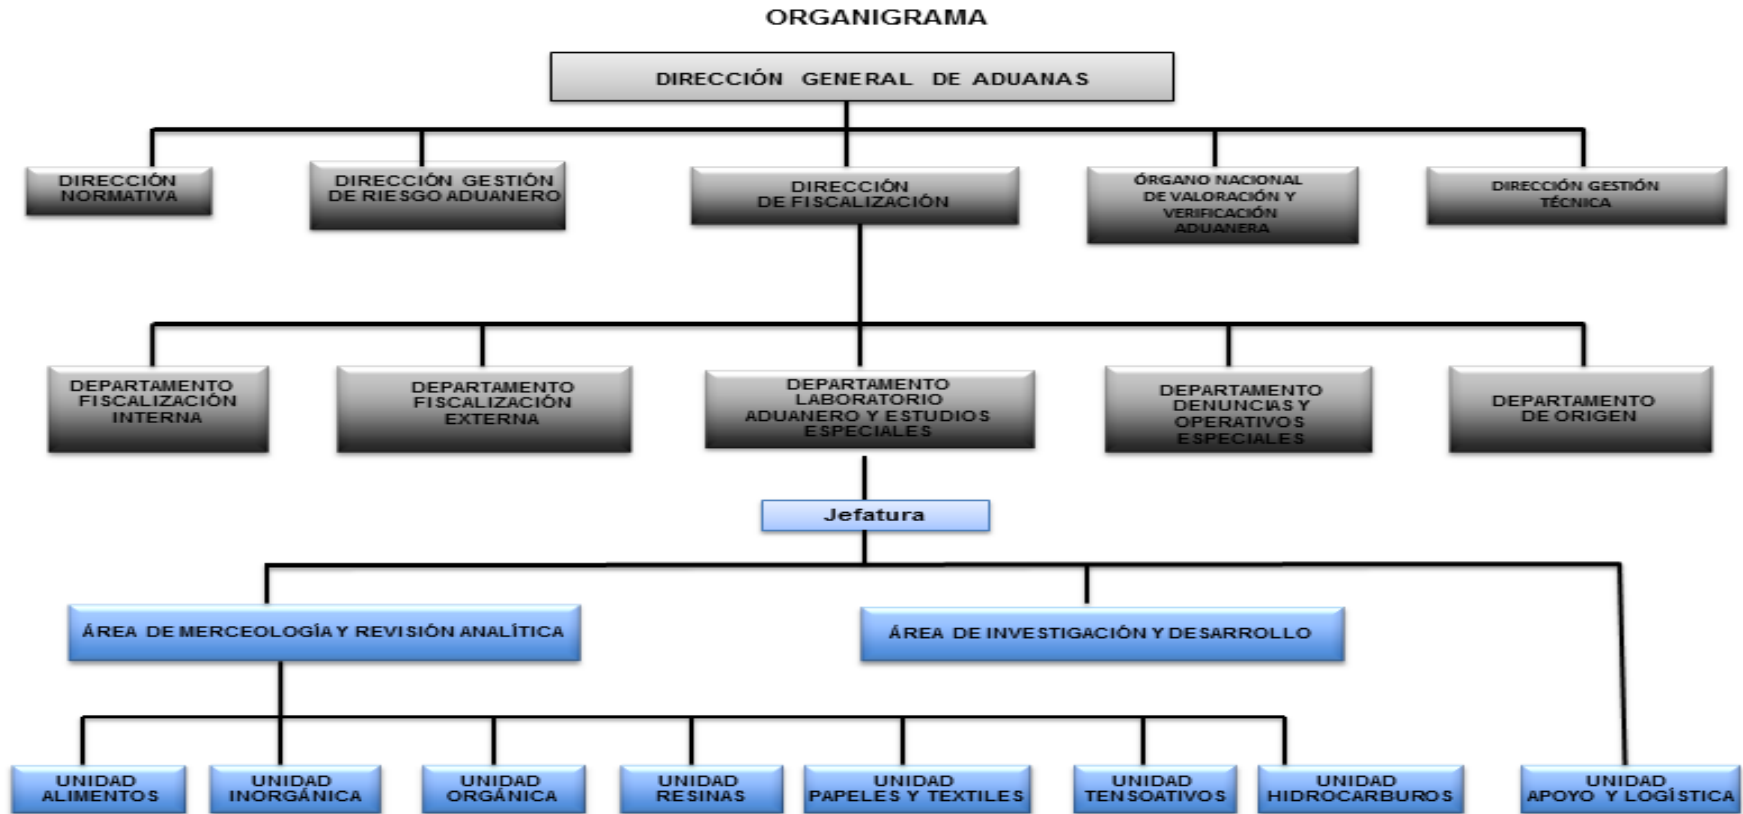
ORGANIGRAMA

DIRECCIÓN GENERAL DE ADUANAS

DIRECCIÓN NORMATIVA

DIRECCIÓN GESTIÓN DE RIESGO ADUANERO

DIRECCIÓN DE FISCALIZACIÓN

ÓRGANO NACIONAL DE VALORACIÓN Y VERIFICACIÓN ADUANERA

DIRECCIÓN GESTIÓN TÉCNICA

DEPARTAMENTO FISCALIZACIÓN INTERNA

DEPARTAMENTO FISCALIZACIÓN EXTERNA

DEPARTAMENTO LABORATORIO ADUANERO Y ESTUDIOS ESPECIALES

DEPARTAMENTO DENUNCIAS Y OPERATIVOS ESPECIALES

DEPARTAMENTO DE ORIGEN

Jefatura

ÁREA DE MERCEOLOGÍA Y REVISIÓN ANALÍTICA

ÁREA DE INVESTIGACIÓN Y DESARROLLO

UNIDAD ALIMENTOS

UNIDAD INORGÁNICA

UNIDAD ORGÁNICA

UNIDAD RESINAS

UNIDAD PAPELES Y TEXTILES

UNIDAD TENSOATIVOS

UNIDAD HIDROCARBUROS

UNIDAD APOYO Y LOGÍSTICA